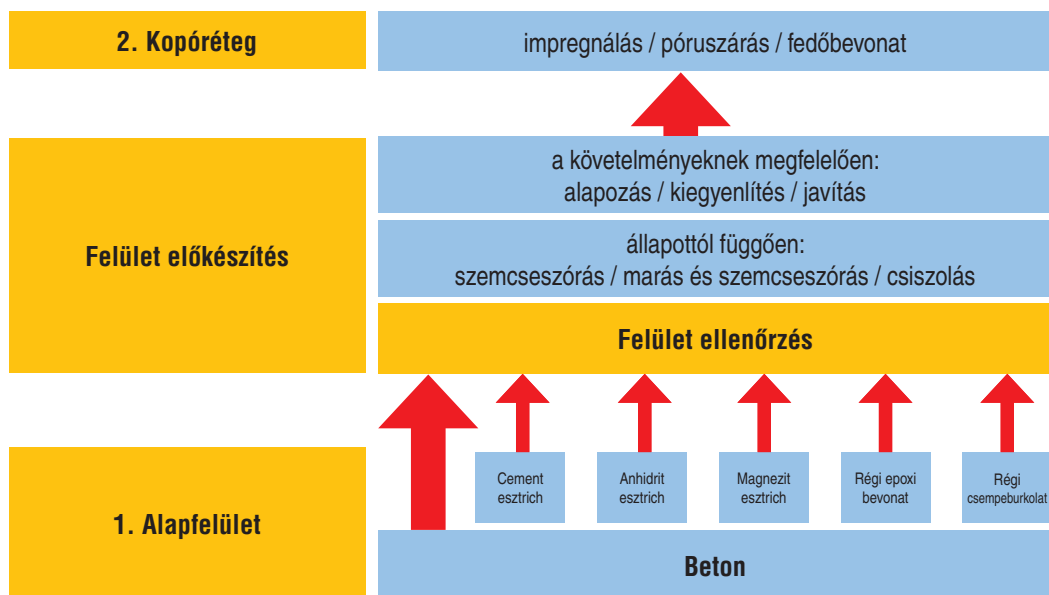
2. Kopóréteg

impregnálás / póruszárás / fedőbevonat

Felület előkészítés

a követelményeknek megfelelően:
alapozás / kiegyenlítés / javítás

állapottól függően:
szemcseszórás / marás és szemcseszórás / csiszolás

Felület ellenőrzés

1. Alapfelület

Cement esztrich

Anhidrit esztrich

Magnezit esztrich

Régi epoxi bevonat

Régi csempeburkolat

Beton